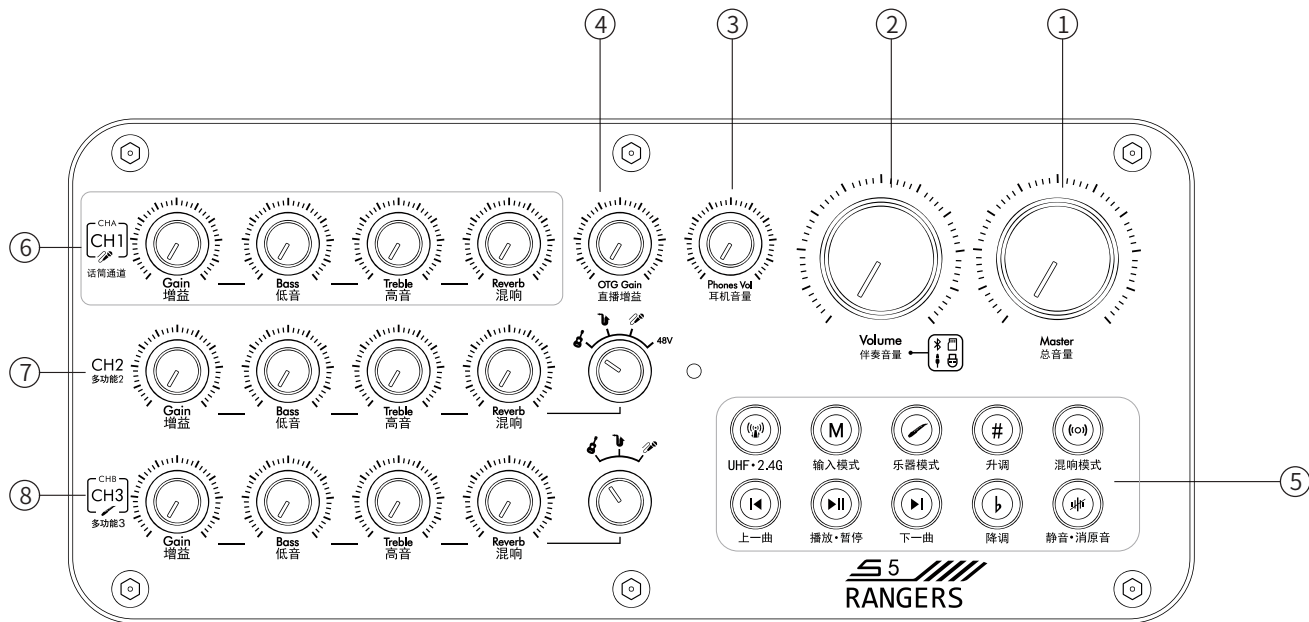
④ ③ ② ①

⑥ CHA CH1 话筒通道

Gain 增益 Bass 低音 Treble 高音 Reverb 混响

OTG Gain 直播增益

Phones Vol 耳机音量

Volume 伴奏音量

Master 总音量

⑦ CH2 多功能2

Gain 增益 Bass 低音 Treble 高音 Reverb 混响

48V

⑧ CHB CH3 多功能3

Gain 增益 Bass 低音 Treble 高音 Reverb 混响

M

#

UHF • 2.4G 输入模式 乐器模式 升调 混响模式

⑤

上一曲 播放 • 暂停 下一曲 降调 静音 • 消原音

S5

RANGERS